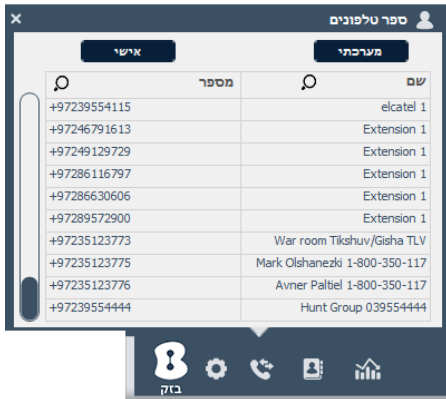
ספר טלפונים
מערכתי
אישי

| שם | מספר |
|---|---|
| elcatel 1 | +97239554115 |
| Extension 1 | +97246791613 |
| Extension 1 | +97249129729 |
| Extension 1 | +97286116797 |
| Extension 1 | +97286630606 |
| Extension 1 | +97289572900 |
| War room Tikshuv/Gisha TLV | +97235123773 |
| Mark Olshanezki 1-800-350-117 | +97235123775 |
| Avner Paltiel 1-800-350-117 | +97235123776 |
| Hunt Group 039554444 | +97239554444 |

בזק